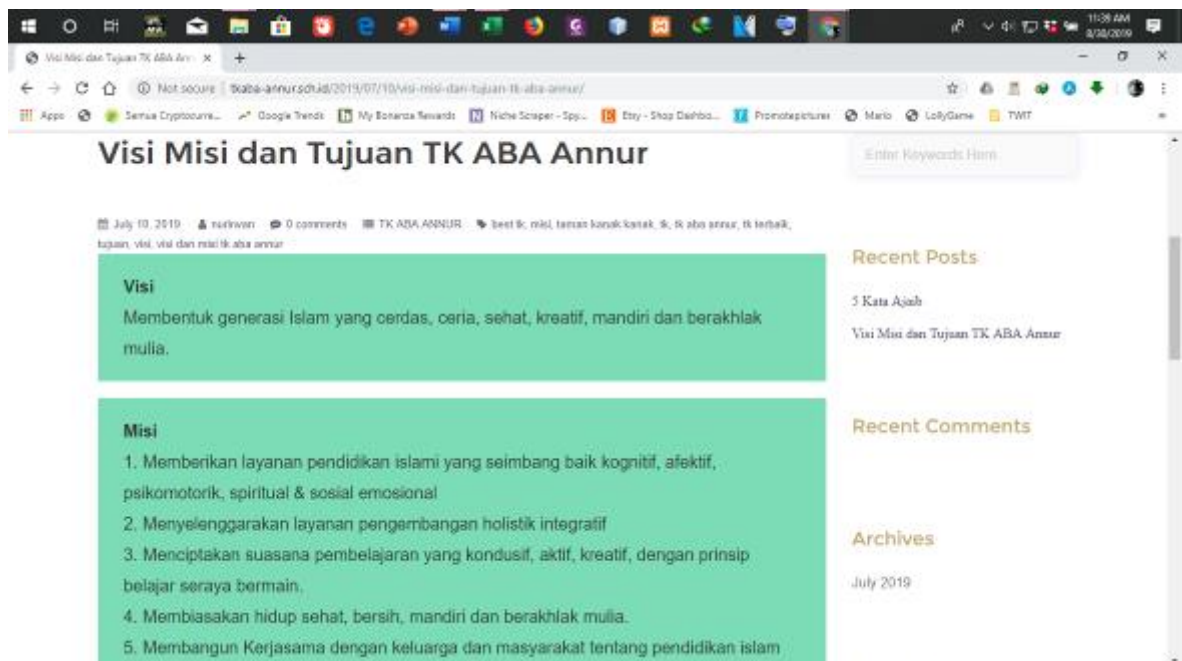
11:39 AM
8/30/2019

Visi Misi dan Tujuan TK ABA Ann ×   +

Not secure | tkaba-annur.sch.id/2019/07/10/visi-misi-dan-tujuan-tk-aba-annur/

Apps   Semua Cryptocurre...   Google Trends   My Bonanza Rewards   Niche Scraper - Spy...   Etsy - Shop Dashbo...   Promotepictures   Mario   LollyGame   TWIT

Visi Misi dan Tujuan TK ABA Annur

Enter Keywords Here

July 10, 2019   nurirwan   0 comments   TK ABA ANNUR   best tk, misi, taman kanak kanak, tk, tk aba annur, tk terbaik, tujuan, visi, visi dan misi tk aba annur

Visi
Membentuk generasi Islam yang cerdas, ceria, sehat, kreatif, mandiri dan berakhlak mulia.

Misi
1. Memberikan layanan pendidikan islami yang seimbang baik kognitif, afektif, psikomotorik, spiritual & sosial emosional
2. Menyelenggarakan layanan pengembangan holistik integratif
3. Menciptakan suasana pembelajaran yang kondusif, aktif, kreatif, dengan prinsip belajar seraya bermain.
4. Membiasakan hidup sehat, bersih, mandiri dan berakhlak mulia.
5. Membangun Kerjasama dengan keluarga dan masyarakat tentang pendidikan islam

Recent Posts

5 Kata Ajaib

Visi Misi dan Tujuan TK ABA Annur

Recent Comments

Archives

July 2019